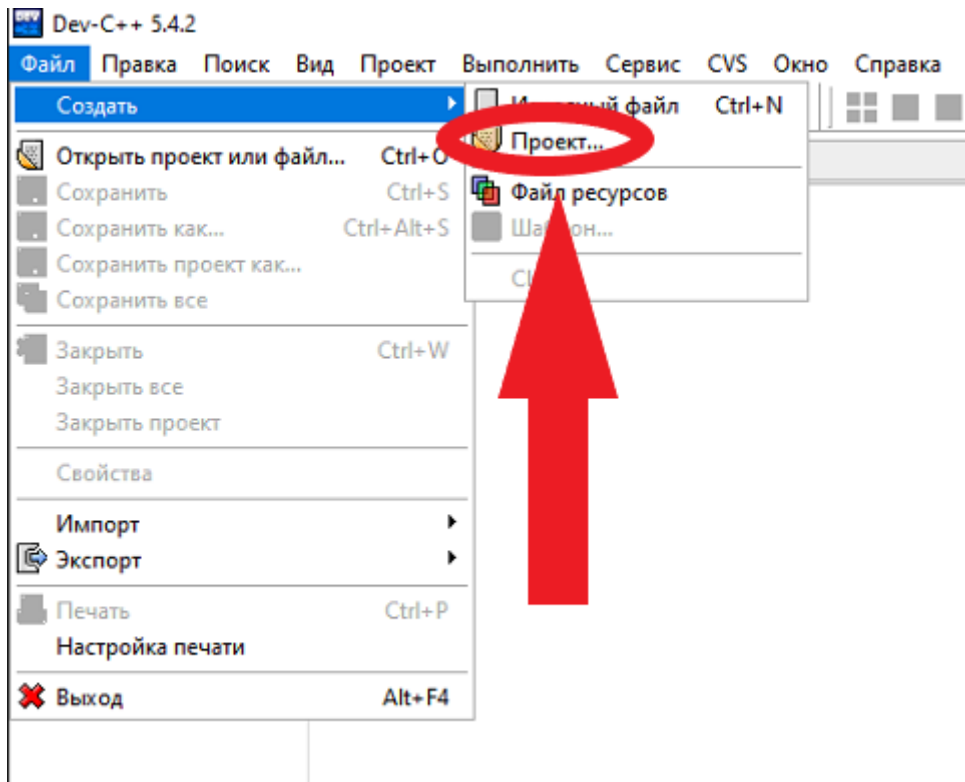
Dev-C++ 5.4.2

Файл Правка Поиск Вид Проект Выполнить Сервис CVS Окно Справка

Создать
Открыть проект или файл... Ctrl+O
Сохранить Ctrl+S
Сохранить как... Ctrl+Alt+S
Сохранить проект как...
Сохранить все
Закрыть Ctrl+W
Закрыть все
Закрыть проект
Свойства
Импорт
Экспорт
Печать Ctrl+P
Настройка печати
Выход Alt+F4

И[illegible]ный файл Ctrl+N
Проект...
Файл ресурсов
Ша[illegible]он...
С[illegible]